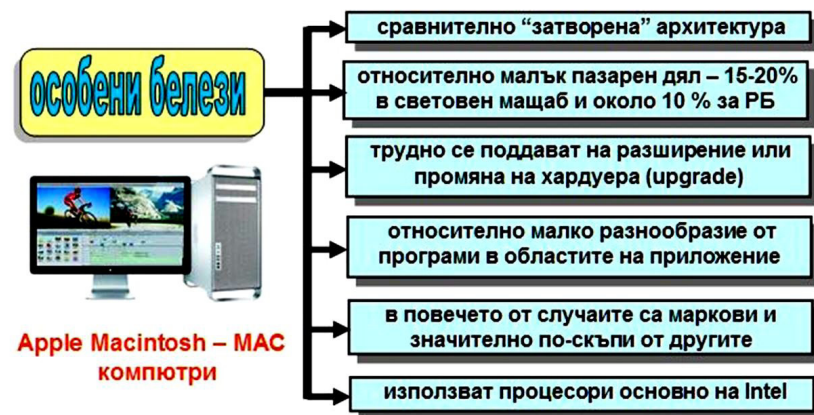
особени белези

сравнително “затворена” архитектура

относително малък пазарен дял – 15-20% в световен мащаб и около 10 % за РБ

трудно се поддават на разширение или промяна на хардуера (upgrade)

относително малко разнообразие от програми в областите на приложение

в повечето от случаите са маркови и значително по-скъпи от другите

използват процесори основно на Intel

Apple Macintosh – MAC компютри